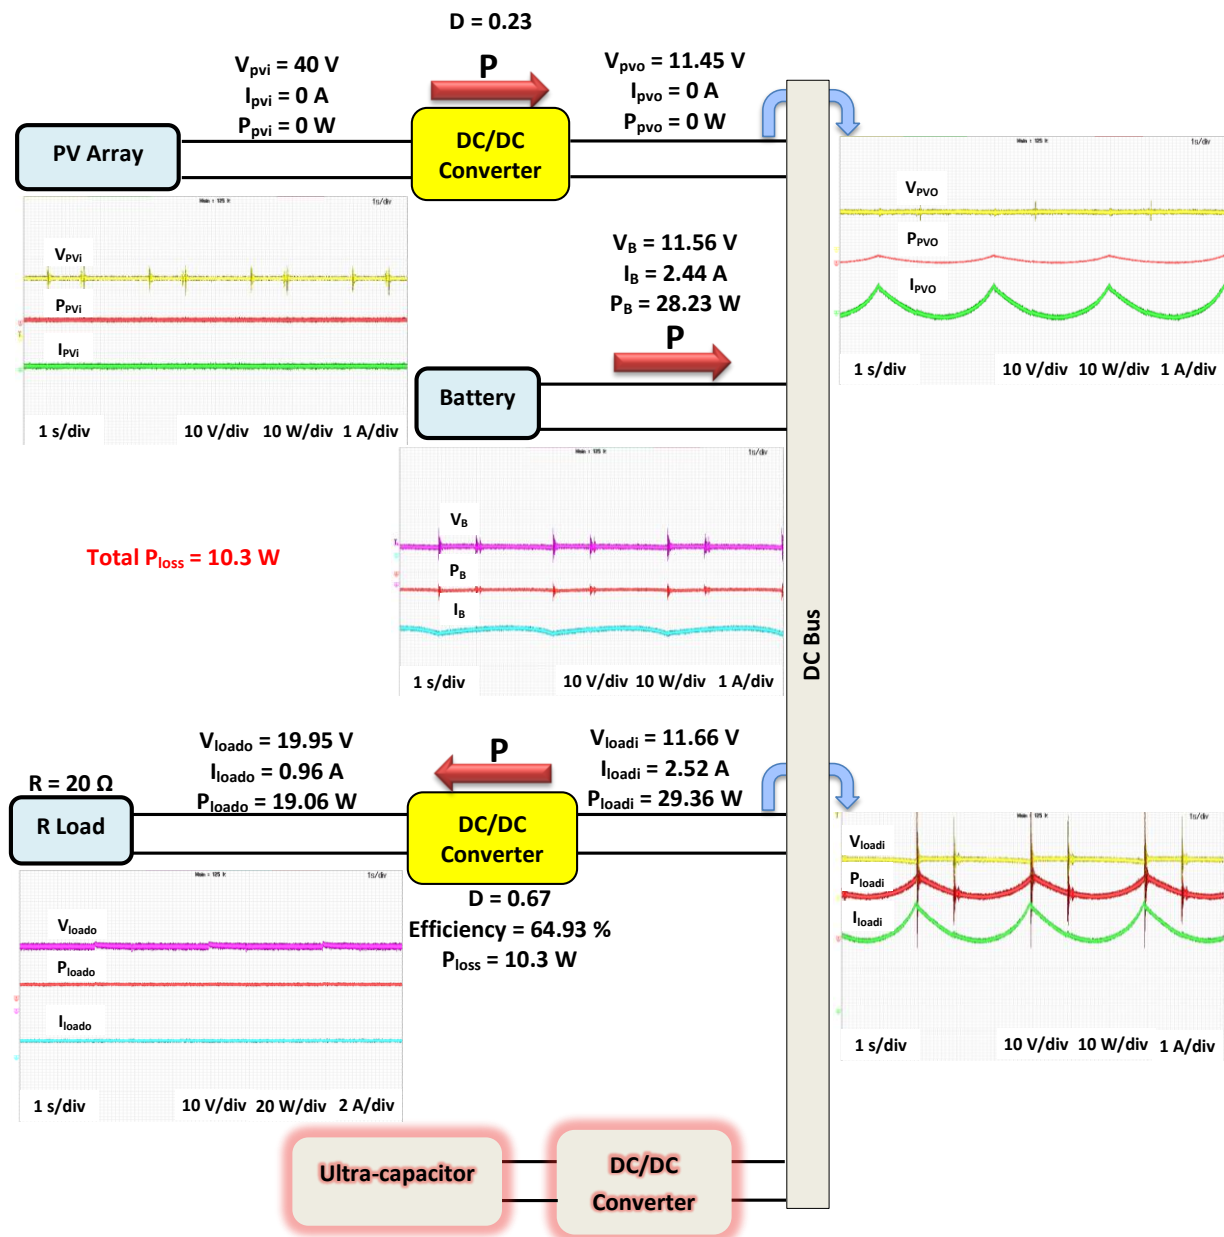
D = 0.23

$V_{pvi}$ = 40 V
$I_{pvi}$ = 0 A
$P_{pvi}$ = 0 W

P

$V_{pvo}$ = 11.45 V
$I_{pvo}$ = 0 A
$P_{pvo}$ = 0 W

PV Array

DC/DC Converter

$V_{PVi}$
$P_{PVi}$
$I_{PVi}$
1 s/div 10 V/div 10 W/div 1 A/div

$V_{PVO}$
$P_{PVO}$
$I_{PVO}$
1 s/div 10 V/div 10 W/div 1 A/div

$V_B$ = 11.56 V
$I_B$ = 2.44 A
$P_B$ = 28.23 W

P

Battery

$V_B$
$P_B$
$I_B$
1 s/div 10 V/div 10 W/div 1 A/div

Total $P_{loss}$ = 10.3 W

DC Bus

$V_{loado}$ = 19.95 V
$I_{loado}$ = 0.96 A
$P_{loado}$ = 19.06 W

P

$V_{loadi}$ = 11.66 V
$I_{loadi}$ = 2.52 A
$P_{loadi}$ = 29.36 W

R = 20 Ω
R Load

DC/DC Converter

D = 0.67
Efficiency = 64.93 %
$P_{loss}$ = 10.3 W

$V_{loado}$
$P_{loado}$
$I_{loado}$
1 s/div 10 V/div 20 W/div 2 A/div

$V_{loadi}$
$P_{loadi}$
$I_{loadi}$
1 s/div 10 V/div 10 W/div 1 A/div

Ultra-capacitor

DC/DC Converter